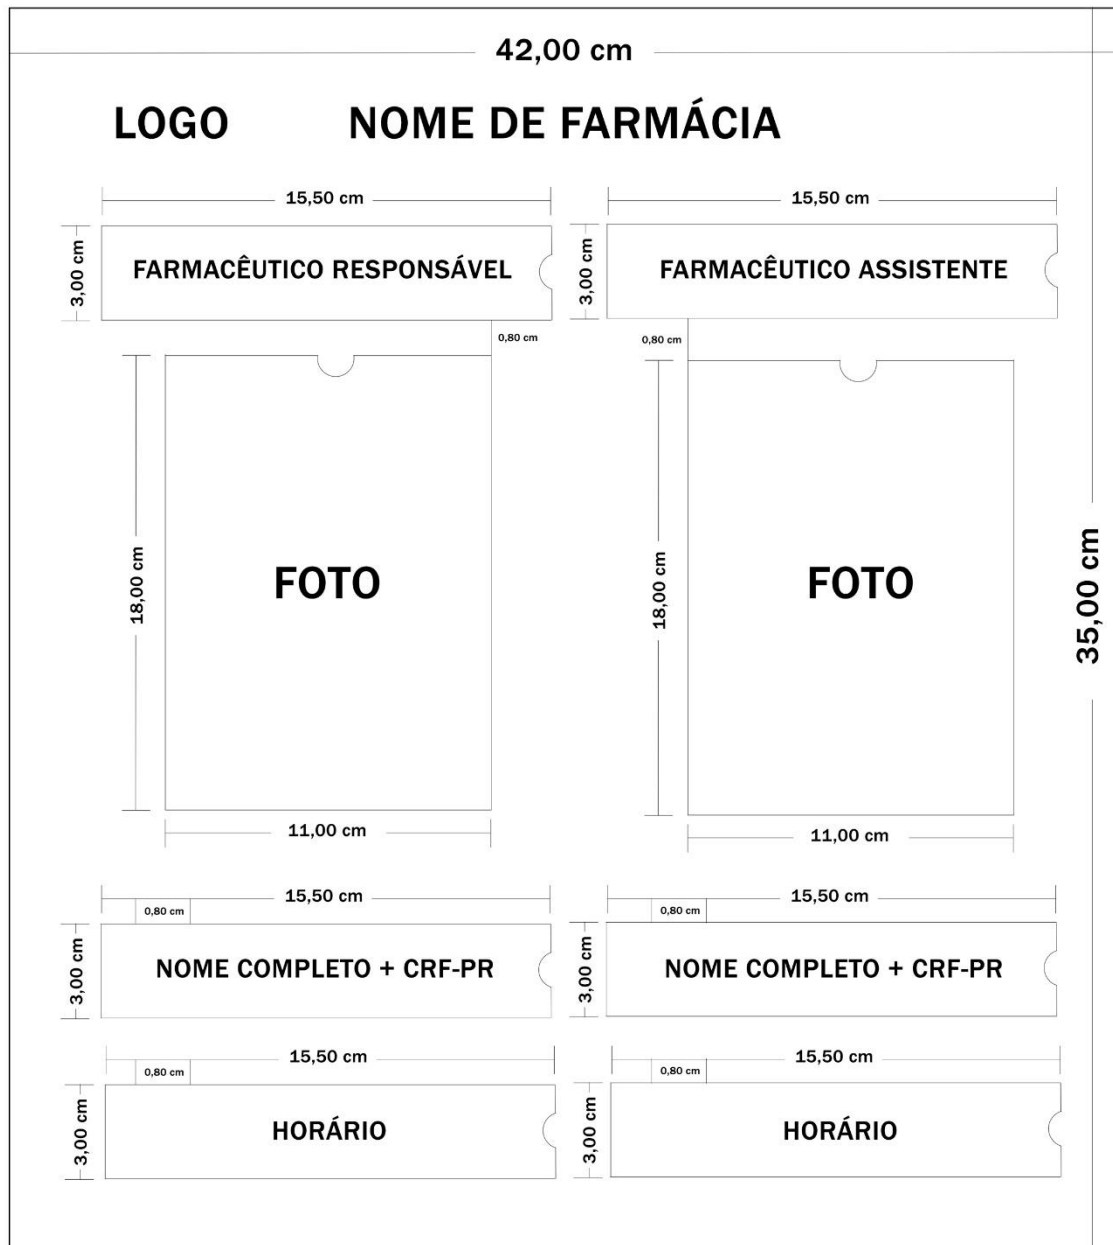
42,00 cm

LOGO NOME DE FARMÁCIA

15,50 cm

3,00 cm

FARMACÊUTICO RESPONSÁVEL

15,50 cm

3,00 cm

FARMACÊUTICO ASSISTENTE

0,80 cm

0,80 cm

18,00 cm

FOTO

11,00 cm

18,00 cm

FOTO

11,00 cm

35,00 cm

15,50 cm

0,80 cm

3,00 cm

NOME COMPLETO + CRF-PR

15,50 cm

0,80 cm

3,00 cm

NOME COMPLETO + CRF-PR

15,50 cm

0,80 cm

3,00 cm

HORÁRIO

15,50 cm

0,80 cm

3,00 cm

HORÁRIO